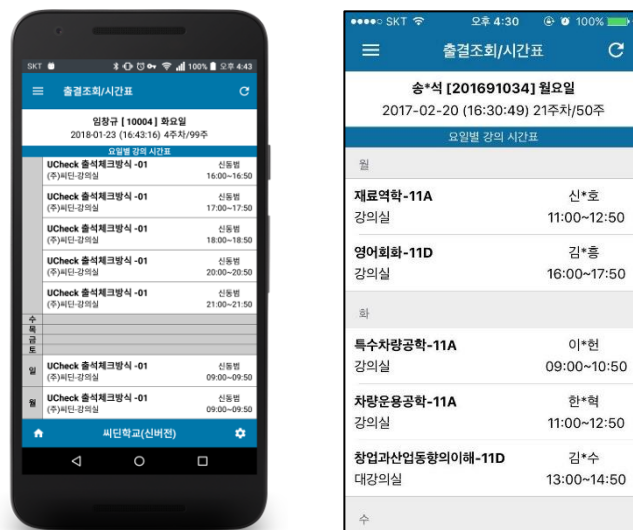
SKT 100% 오후 4:43

출결조회/시간표

임창규 [10004] 화요일
2018-01-23 (16:43:16) 4주차/99주

요일별 강의 시간표

UCheck 출석체크방식 -01
(주)씨딘-강의실
신동범
16:00~16:50

UCheck 출석체크방식 -01
(주)씨딘-강의실
신동범
17:00~17:50

UCheck 출석체크방식 -01
(주)씨딘-강의실
신동범
18:00~18:50

UCheck 출석체크방식 -01
(주)씨딘-강의실
신동범
20:00~20:50

UCheck 출석체크방식 -01
(주)씨딘-강의실
신동범
21:00~21:50

수
목
금
토

일
UCheck 출석체크방식 -01
(주)씨딘-강의실
신동범
09:00~09:50

월
UCheck 출석체크방식 -01
(주)씨딘-강의실
신동범
09:00~09:50

씨딘학교(신버전)

●●●●○ SKT 오후 4:30 100%

출결조회/시간표

송*석 [201691034] 월요일
2017-02-20 (16:30:49) 21주차/50주

요일별 강의 시간표

월

재료역학-11A
강의실
신*호
11:00~12:50

영어회화-11D
강의실
김*흥
16:00~17:50

화

특수차량공학-11A
강의실
이*헌
09:00~10:50

차량운용공학-11A
강의실
한*혁
11:00~12:50

창업과산업동향의이해-11D
대강의실
김*수
13:00~14:50

수